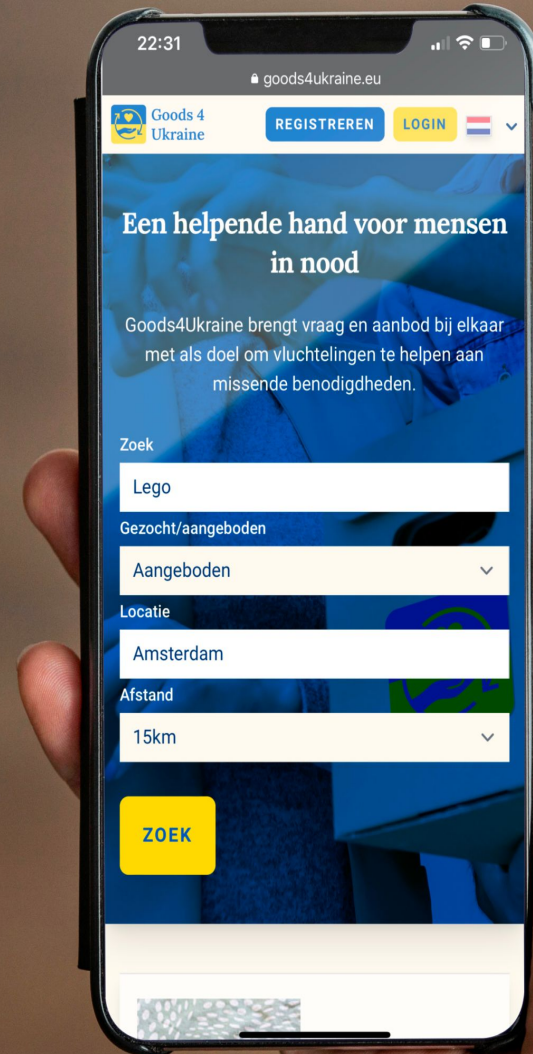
22:31

goods4ukraine.eu

Goods 4 Ukraine

REGISTREREN

LOGIN

Een helpende hand voor mensen in nood

Goods4Ukraine brengt vraag en aanbod bij elkaar met als doel om vluchtelingen te helpen aan missende benodigdheden.

Zoek

Lego

Gezocht/aangeboden

Aangeboden

Locatie

Amsterdam

Afstand

15km

ZOEK